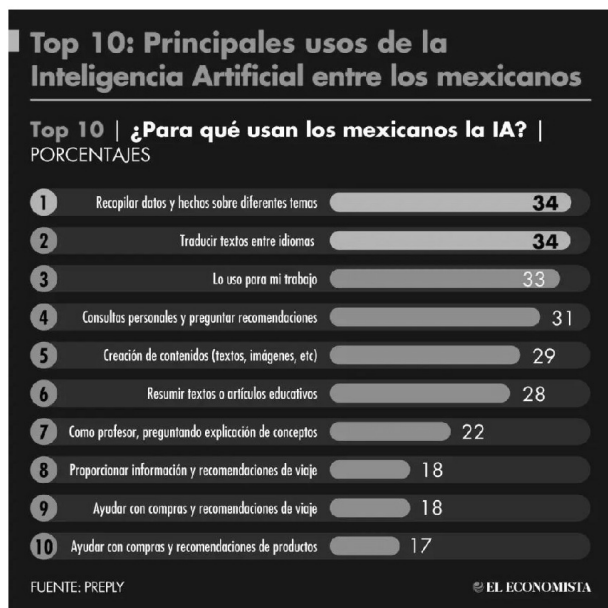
Top 10: Principales usos de la Inteligencia Artificial entre los mexicanos

Top 10 | ¿Para qué usan los mexicanos la IA? | PORCENTAJES

| | | |
|---|---|---|
| 1 | Recopilar datos y hechos sobre diferentes temas | 34 |
| 2 | Traducir textos entre idiomas | 34 |
| 3 | Lo uso para mi trabajo | 33 |
| 4 | Consultas personales y preguntar recomendaciones | 31 |
| 5 | Creación de contenidos (textos, imágenes, etc) | 29 |
| 6 | Resumir textos o artículos educativos | 28 |
| 7 | Como profesor, preguntando explicación de conceptos | 22 |
| 8 | Proporcionar información y recomendaciones de viaje | 18 |
| 9 | Ayudar con compras y recomendaciones de viaje | 18 |
| 10 | Ayudar con compras y recomendaciones de productos | 17 |

FUENTE: PREPLY

EL ECONOMISTA